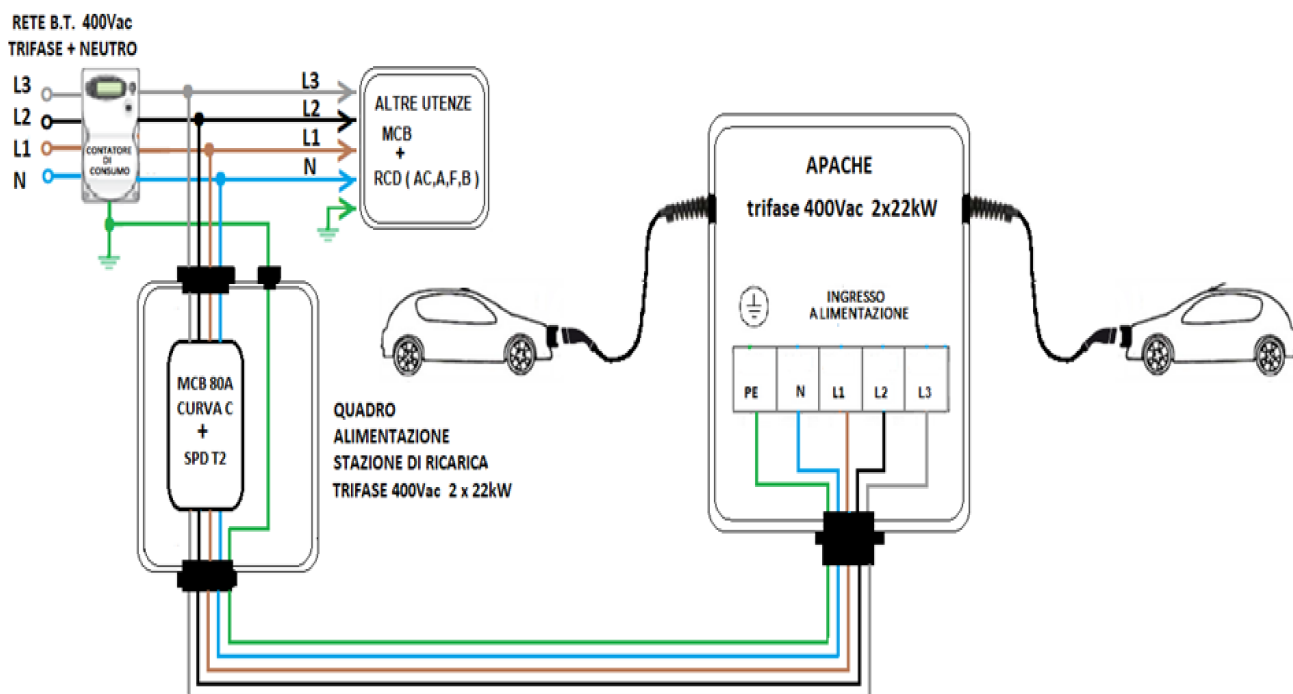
RETE B.T. 400Vac
TRIFASE + NEUTRO

L3
L2
L1
N

CONTATORE DI CONSUMO

L3
L2
L1
N

ALTRE UTENZE
MCB
+
RCD ( AC,A,F,B )

MCB 80A
CURVA C
+
SPD T2

QUADRO
ALIMENTAZIONE
STAZIONE DI RICARICA
TRIFASE 400Vac 2 x 22kW

APACHE
trifase 400Vac 2x22kW

INGRESSO
ALIMENTAZIONE

| PE | N | L1 | L2 | L3 |